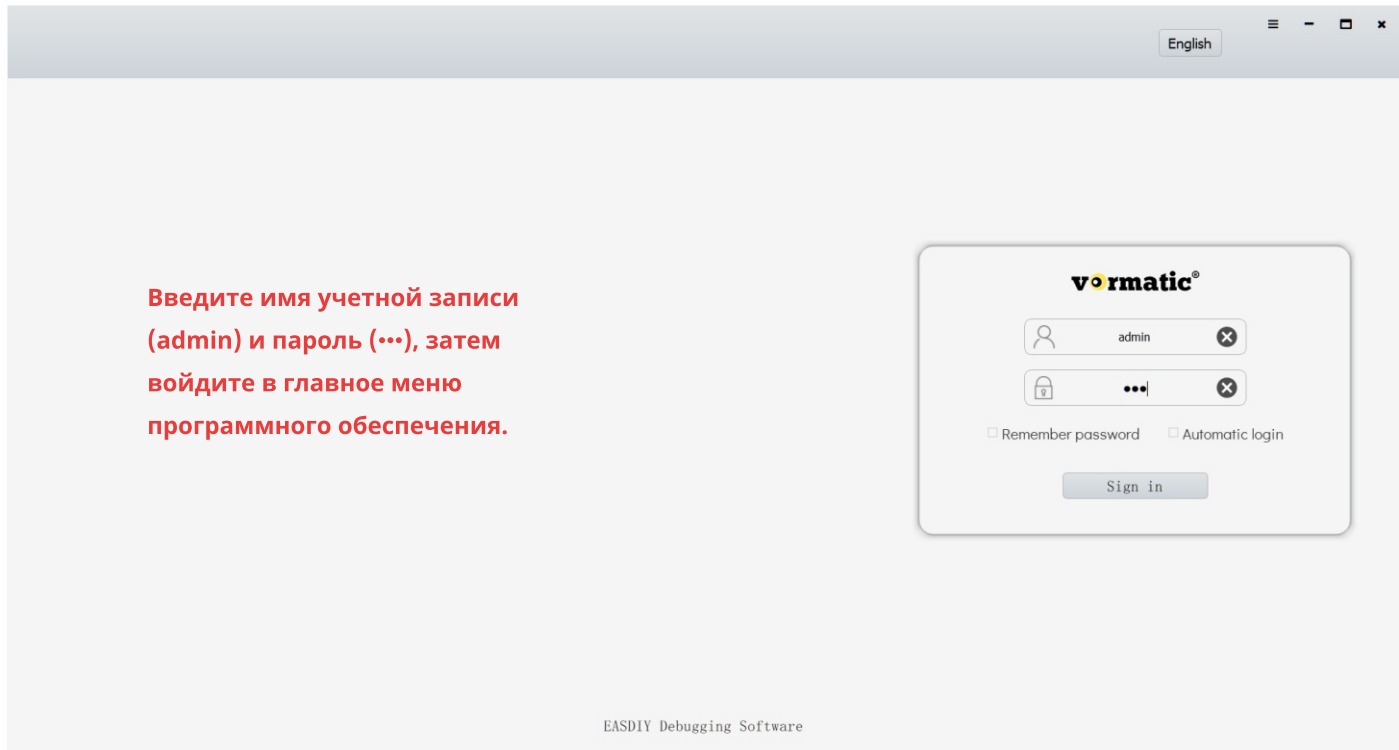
English

Введите имя учетной записи (admin) и пароль (•••), затем войдите в главное меню программного обеспечения.

vormatic®

admin

•••

Remember password

Automatic login

Sign in

EASDIY Debugging Software